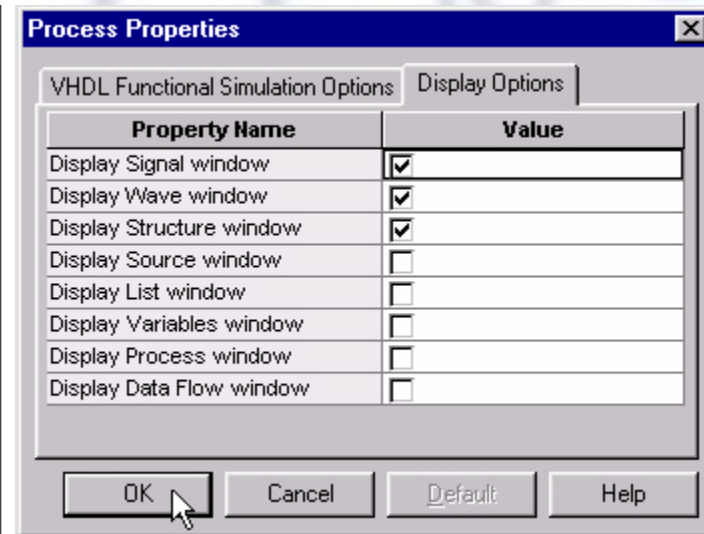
Process Properties

VHDL Functional Simulation Options | Display Options

| Property Name | Value |
|---|---|
| Display Signal window | ☑ |
| Display Wave window | ☑ |
| Display Structure window | ☑ |
| Display Source window | ☐ |
| Display List window | ☐ |
| Display Variables window | ☐ |
| Display Process window | ☐ |
| Display Data Flow window | ☐ |

OK | Cancel | Default | Help